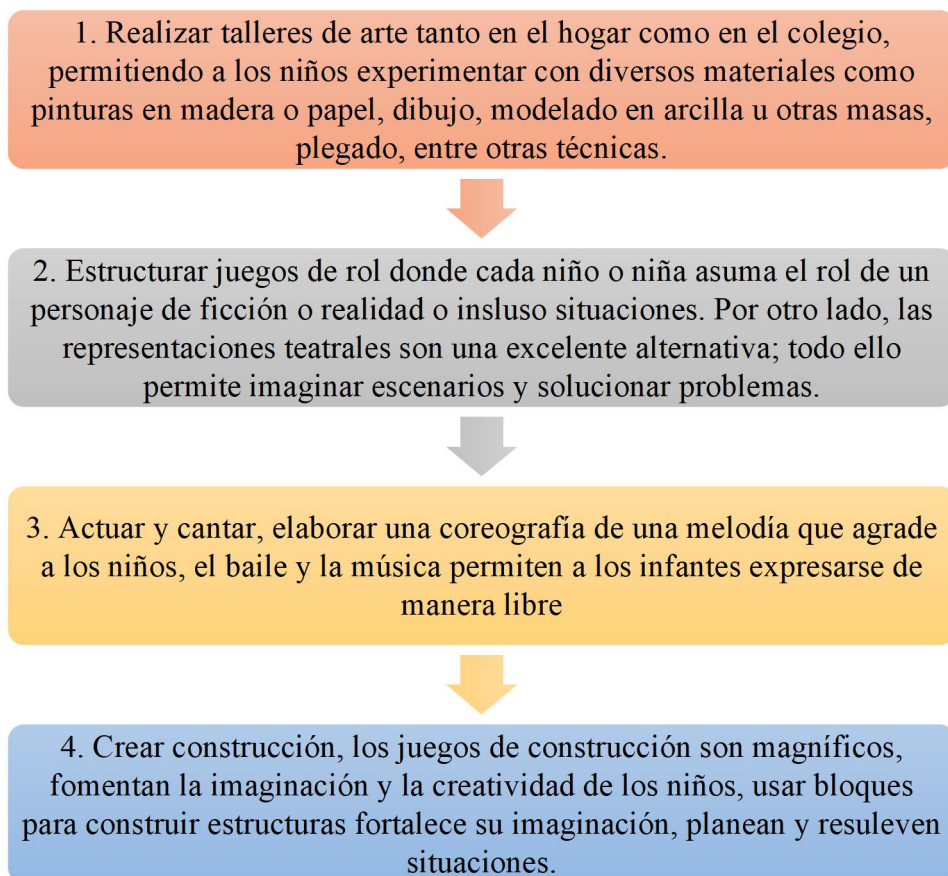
1. Realizar talleres de arte tanto en el hogar como en el colegio, permitiendo a los niños experimentar con diversos materiales como pinturas en madera o papel, dibujo, modelado en arcilla u otras masas, plegado, entre otras técnicas.

2. Estructurar juegos de rol donde cada niño o niña asuma el rol de un personaje de ficción o realidad o insluso situaciones. Por otro lado, las representaciones teatrales son una excelente alternativa; todo ello permite imaginar escenarios y solucionar problemas.

3. Actuar y cantar, elaborar una coreografía de una melodía que agrade a los niños, el baile y la música permiten a los infantes expresarse de manera libre

4. Crear construcción, los juegos de construcción son magníficos, fomentan la imaginación y la creatividad de los niños, usar bloques para construir estructuras fortalece su imaginación, planean y resuleven situaciones.